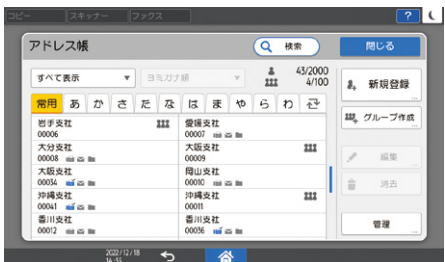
コピー　スキャナー　ファクス

?

アドレス帳

検索

閉じる

すべて表示

ヨミガナ順

43/2000
4/100

新規登録

グループ作成

常用　あ　か　さ　た　な　は　ま　や　ら　わ

岩手支社
00006

愛媛支社
00007

大分支社
00008

大阪支社
00009

大阪支社
00034

岡山支社
00010

沖縄支社
00041

沖縄支社
00011

香川支社
00012

香川支社
00036

編集

消去

管理

2022/12/18
16:55